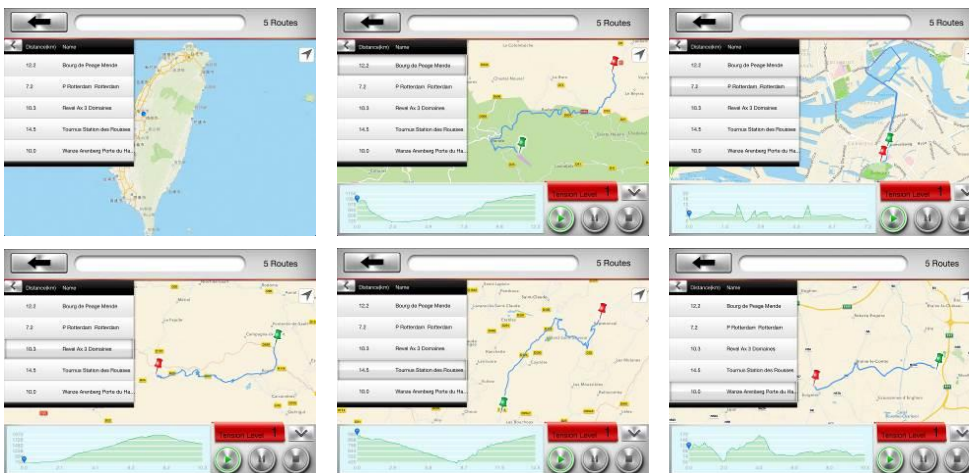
5 Routes

| Distance(km) | Name |
|---|---|
| 12.2 | Bourg de Peage Mende |
| 7.2 | P Rotterdam Rotterdam |
| 10.3 | Revel Ax 3 Domaines |
| 14.5 | Tournus Station des Rousses |
| 10.0 | Wanze Arenberg Porte du Ha... |

5 Routes

| Distance(km) | Name |
|---|---|
| 12.2 | Bourg de Peage Mende |
| 7.2 | P Rotterdam Rotterdam |
| 10.3 | Revel Ax 3 Domaines |
| 14.5 | Tournus Station des Rousses |
| 10.0 | Wanze Arenberg Porte du Ha... |

Tension Level 1

5 Routes

| Distance(km) | Name |
|---|---|
| 12.2 | Bourg de Peage Mende |
| 7.2 | P Rotterdam Rotterdam |
| 10.3 | Revel Ax 3 Domaines |
| 14.5 | Tournus Station des Rousses |
| 10.0 | Wanze Arenberg Porte du Ha... |

Tension Level 1

5 Routes

| Distance(km) | Name |
|---|---|
| 12.2 | Bourg de Peage Mende |
| 7.2 | P Rotterdam Rotterdam |
| 10.3 | Revel Ax 3 Domaines |
| 14.5 | Tournus Station des Rousses |
| 10.0 | Wanze Arenberg Porte du Ha... |

Tension Level 1

5 Routes

| Distance(km) | Name |
|---|---|
| 12.2 | Bourg de Peage Mende |
| 7.2 | P Rotterdam Rotterdam |
| 10.3 | Revel Ax 3 Domaines |
| 14.5 | Tournus Station des Rousses |
| 10.0 | Wanze Arenberg Porte du Ha... |

Tension Level 1

5 Routes

| Distance(km) | Name |
|---|---|
| 12.2 | Bourg de Peage Mende |
| 7.2 | P Rotterdam Rotterdam |
| 10.3 | Revel Ax 3 Domaines |
| 14.5 | Tournus Station des Rousses |
| 10.0 | Wanze Arenberg Porte du Ha... |

Tension Level 1